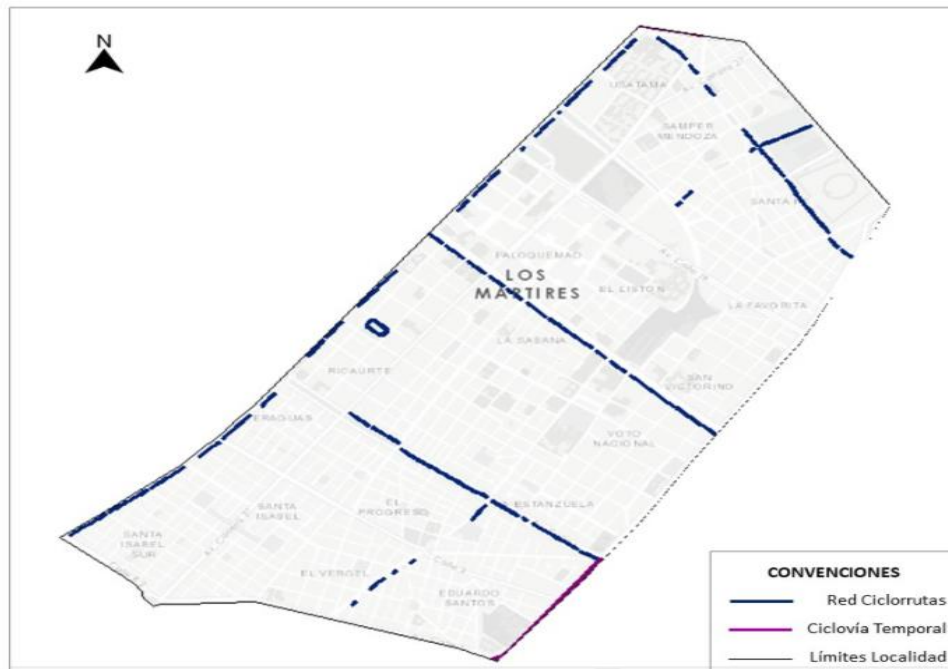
N

USATAMA

SAMPER MENDOZA

SANTA FE

PALOQUEMAO

LOS MÁRTIRES

EL LISTÓN

LA FAVORITA

LA SABANA

RICAURTE

SAN VICTORINO

VERAGUAS

VOTO NACIONAL

SANTA ISABEL

EL PROGRESO

LA ESTANZUELA

SANTA ISABEL SUR

EL VERGEL

EDUARDO SANTOS

CONVENCIONES

Red Ciclorrutas

Ciclovía Temporal

Límites Localidad